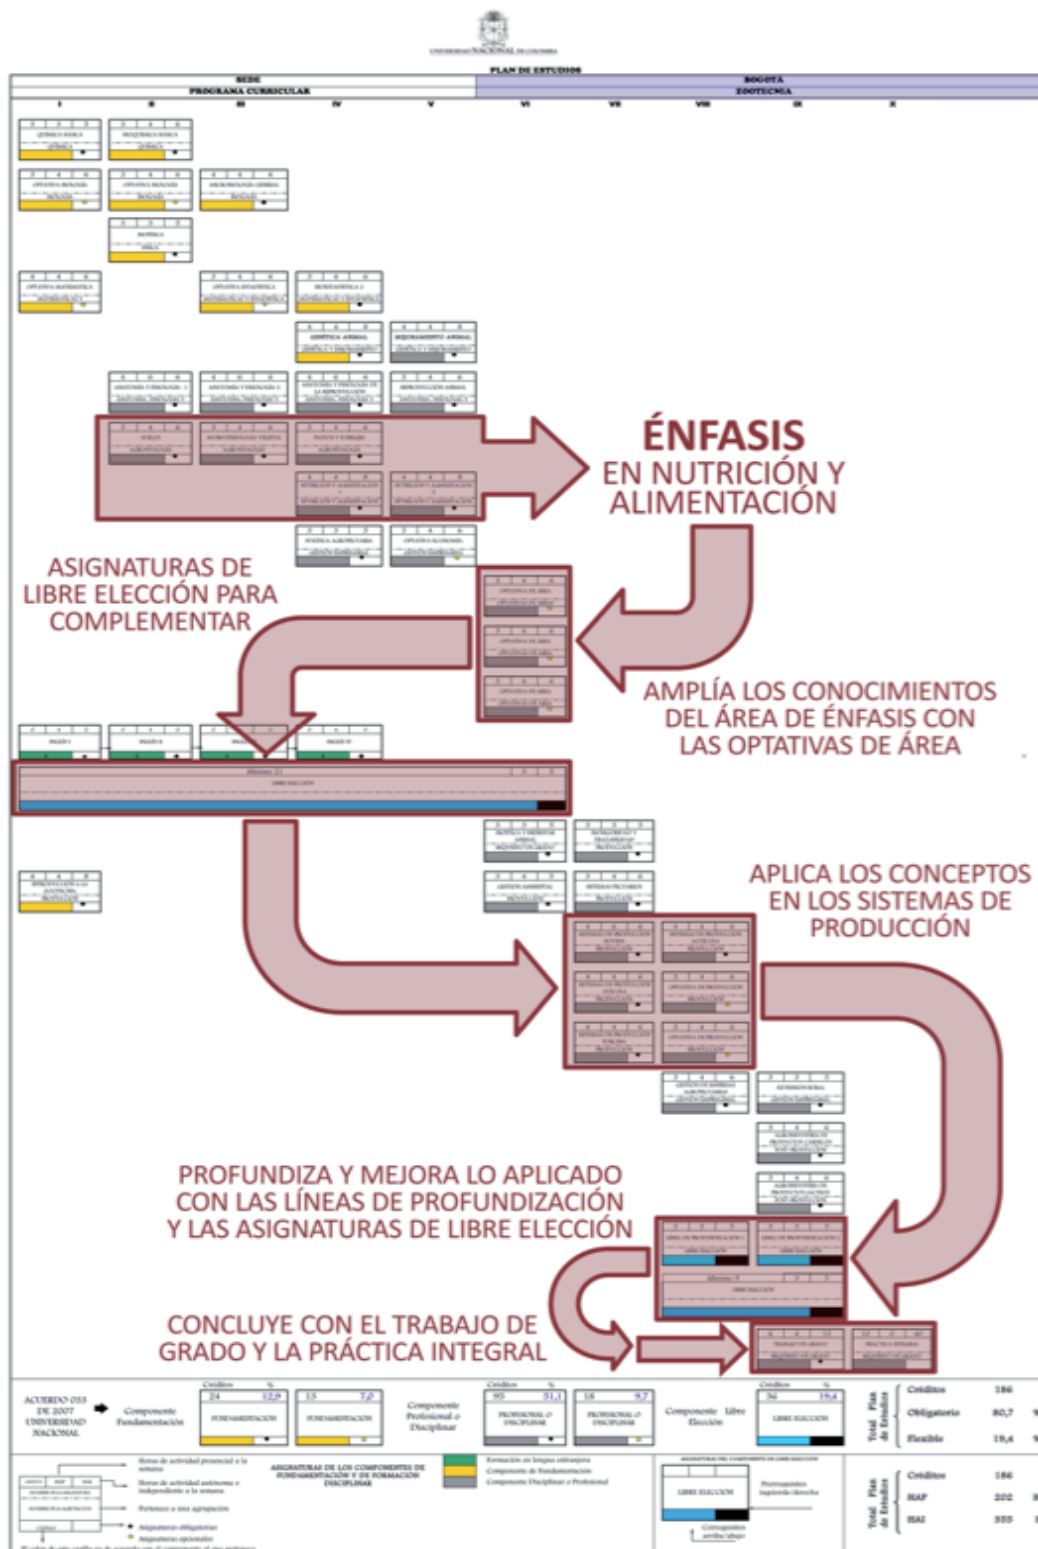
UNIVERSIDAD NACIONAL DE COLOMBIA

PLAN DE ESTUDIOS

SEDE

BOGOTÁ

PROGRAMA CURRICULAR

ZOOTECNIA

I II III IV V VI VII VIII IX X

QUÍMICA BÁSICA

BIOQUÍMICA BÁSICA

ÉNFASIS EN NUTRICIÓN Y ALIMENTACIÓN

ASIGNATURAS DE LIBRE ELECCIÓN PARA COMPLEMENTAR

AMPLÍA LOS CONOCIMIENTOS DEL ÁREA DE ÉNFASIS CON LAS OPTATIVAS DE ÁREA

APLICA LOS CONCEPTOS EN LOS SISTEMAS DE PRODUCCIÓN

PROFUNDIZA Y MEJORA LO APLICADO CON LAS LÍNEAS DE PROFUNDIZACIÓN Y LAS ASIGNATURAS DE LIBRE ELECCIÓN

CONCLUYE CON EL TRABAJO DE GRADO Y LA PRÁCTICA INTEGRAL

ACUERDO 033 DE 2007 UNIVERSIDAD NACIONAL

Componente Fundamentación

Créditos %

24 12,9

13 7,0

FUNDAMENTACIÓN

Componente Profesional o Disciplinar

95 51,1

18 9,7

PROFESIONAL O DISCIPLINAR

Componente Libre Elección

36 19,4

LIBRE ELECCIÓN

Total Plan de Estudios

Créditos 186

Obligatorio 80,7

Flexible 19,4

Créditos 186

HAP 202

HAI 355

LIBRE ELECCIÓN